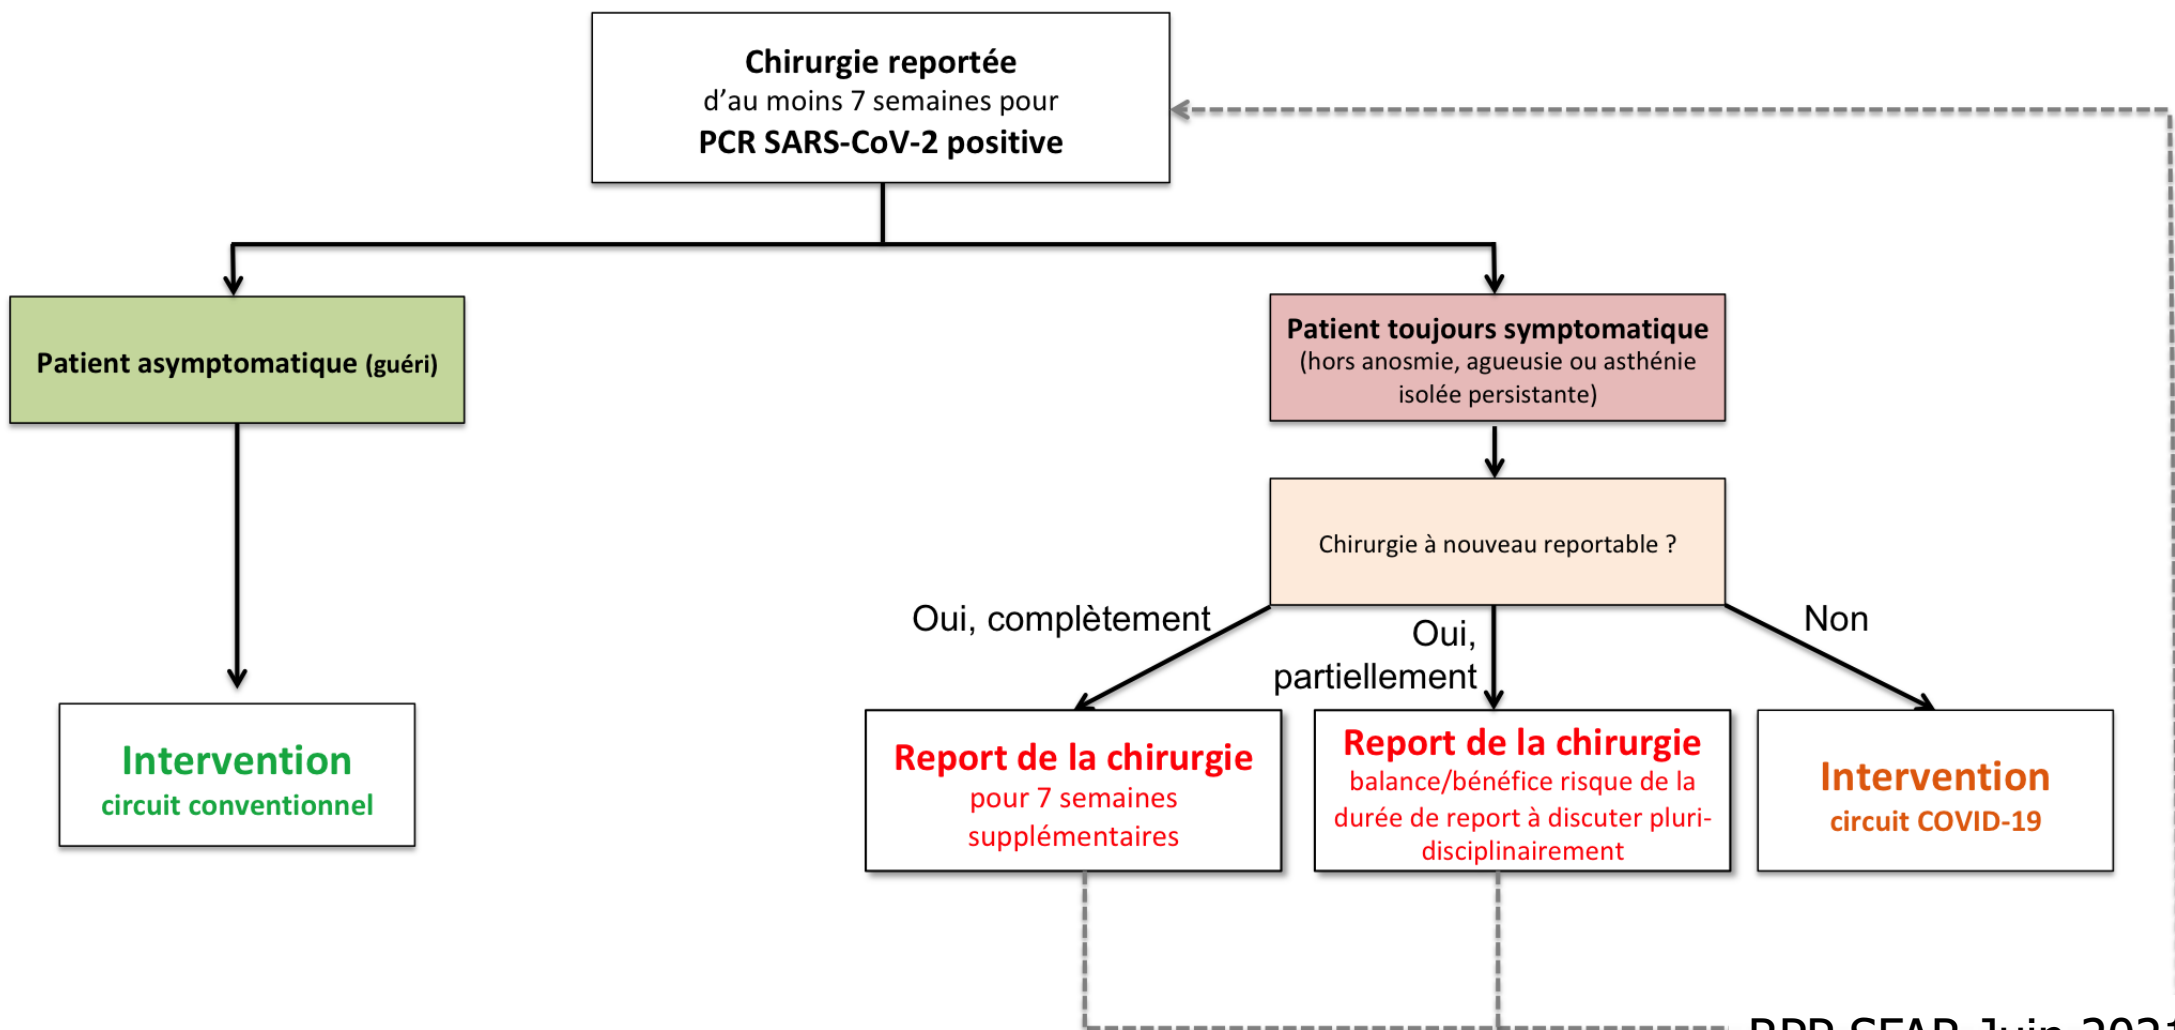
Chirurgie reportée
d'au moins 7 semaines pour
PCR SARS-CoV-2 positive

Patient asymptomatique (guéri)

Patient toujours symptomatique
(hors anosmie, agueusie ou asthénie isolée persistante)

Chirurgie à nouveau reportable ?

Intervention
circuit conventionnel

Oui, complètement

Oui, partiellement

Non

Report de la chirurgie
pour 7 semaines supplémentaires

Report de la chirurgie
balance/bénéfice risque de la durée de report à discuter pluridisciplinairement

Intervention
circuit COVID-19

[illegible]